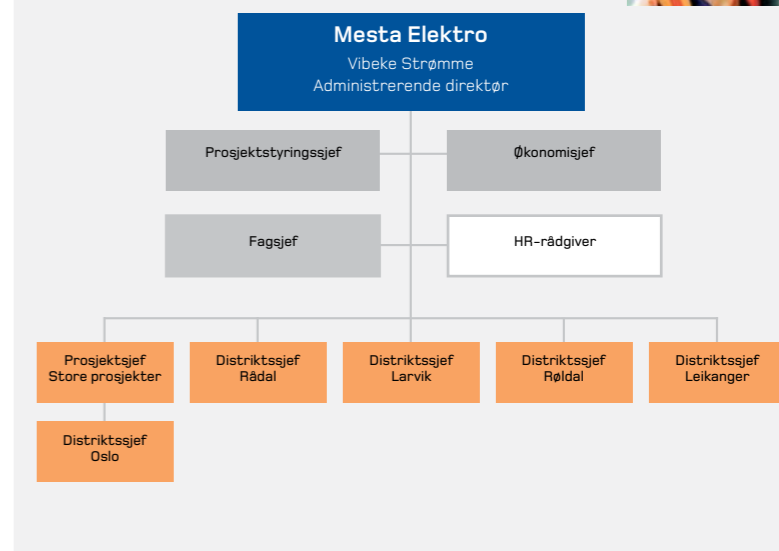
Mesta Elektro
Vibeke Strømme
Administrerende direktør

Prosjektstyringssjef

Økonomisjef

Fagsjef

HR-rådgiver

Prosjektsjef
Store prosjekter

Distriktssjef
Rådal

Distriktssjef
Larvik

Distriktssjef
Røldal

Distriktssjef
Leikanger

Distriktssjef
Oslo